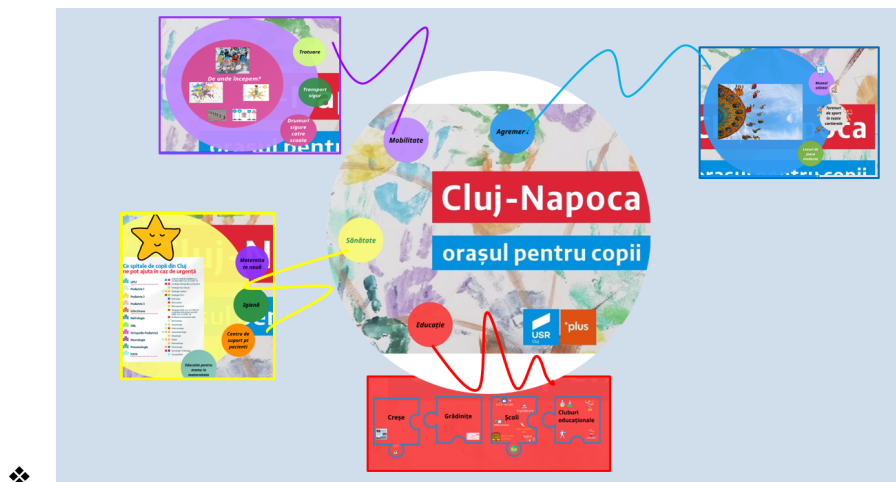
Trotuare

De unde începem?

Transport sigur

Drumuri sigure către școală

Mobilitate

Agrement

Muzeul științei

Terenuri de sport în toate cartierele

Locuri de joacă moderne

Cluj-Napoca

orașul pentru copii

Sănătate

Ce spitale de copii din Cluj ne pot ajuta în caz de urgență

Maternitate nouă

Spital

Centre de suport pt pacienți

Educație pentru mame în maternitate

Educație

USR Cluj

plus

Creșe

Grădinițe

Școli

Cluburi educaționale